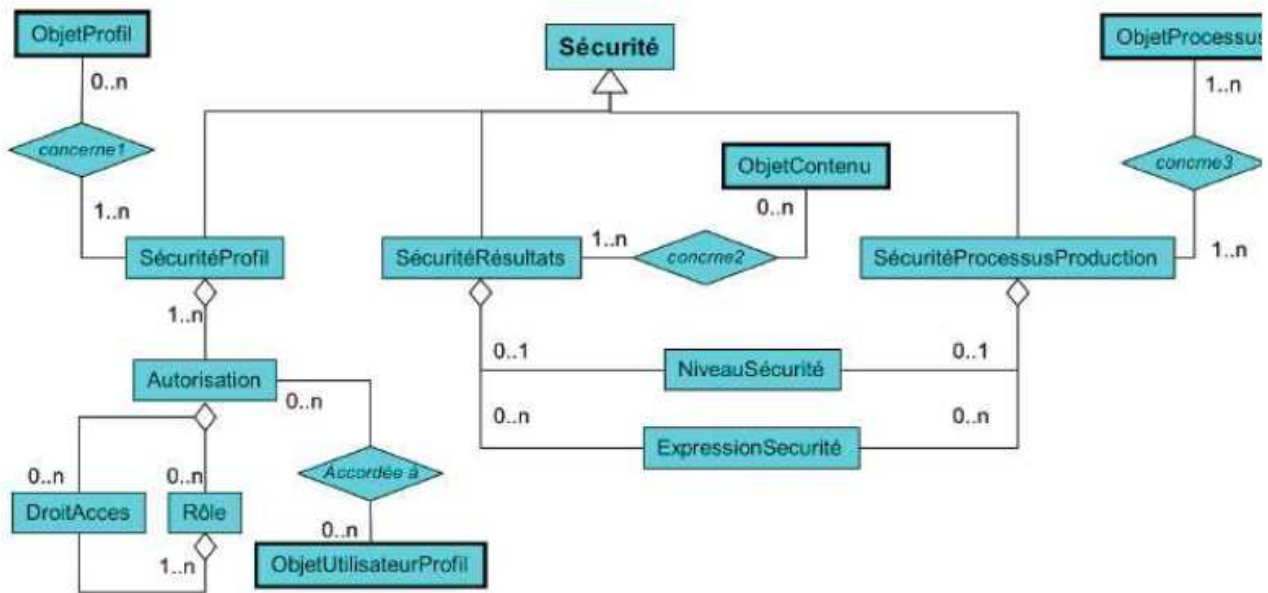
ObjetProfil

0..n

concerne1

1..n

Sécurité

ObjetProcessus

1..n

concrne3

ObjetContenu

0..n

1..n

SécuritéProfil

SécuritéRésultats

concrne2

SécuritéProcessusProduction

1..n

1..n

Autorisation

0..n

0..1

NiveauSécurité

0..1

0..n

ExpressionSecurité

0..n

0..n

0..n

Accordée à

DroitAcces

Rôle

0..n

1..n

ObjetUtilisateurProfil